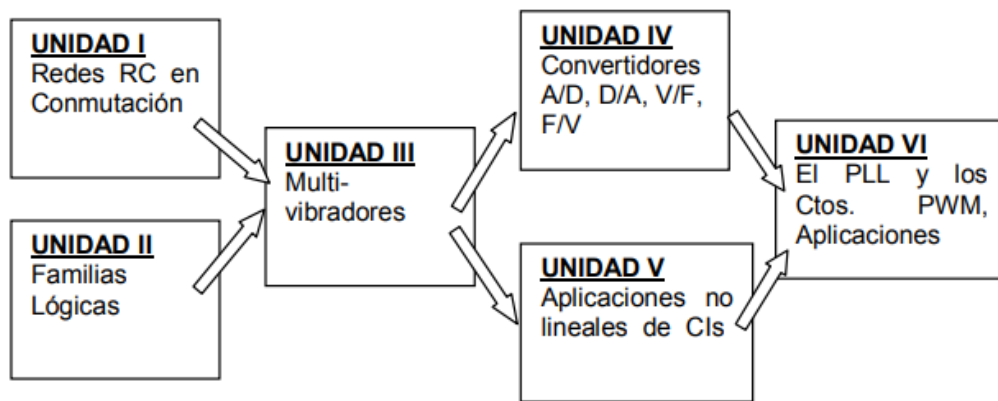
UNIDAD I
Redes RC en Conmutación

UNIDAD II
Familias Lógicas

UNIDAD III
Multi-vibradores

UNIDAD IV
Convertidores A/D, D/A, V/F, F/V

UNIDAD V
Aplicaciones no lineales de CIs

UNIDAD VI
El PLL y los Ctos. PWM, Aplicaciones